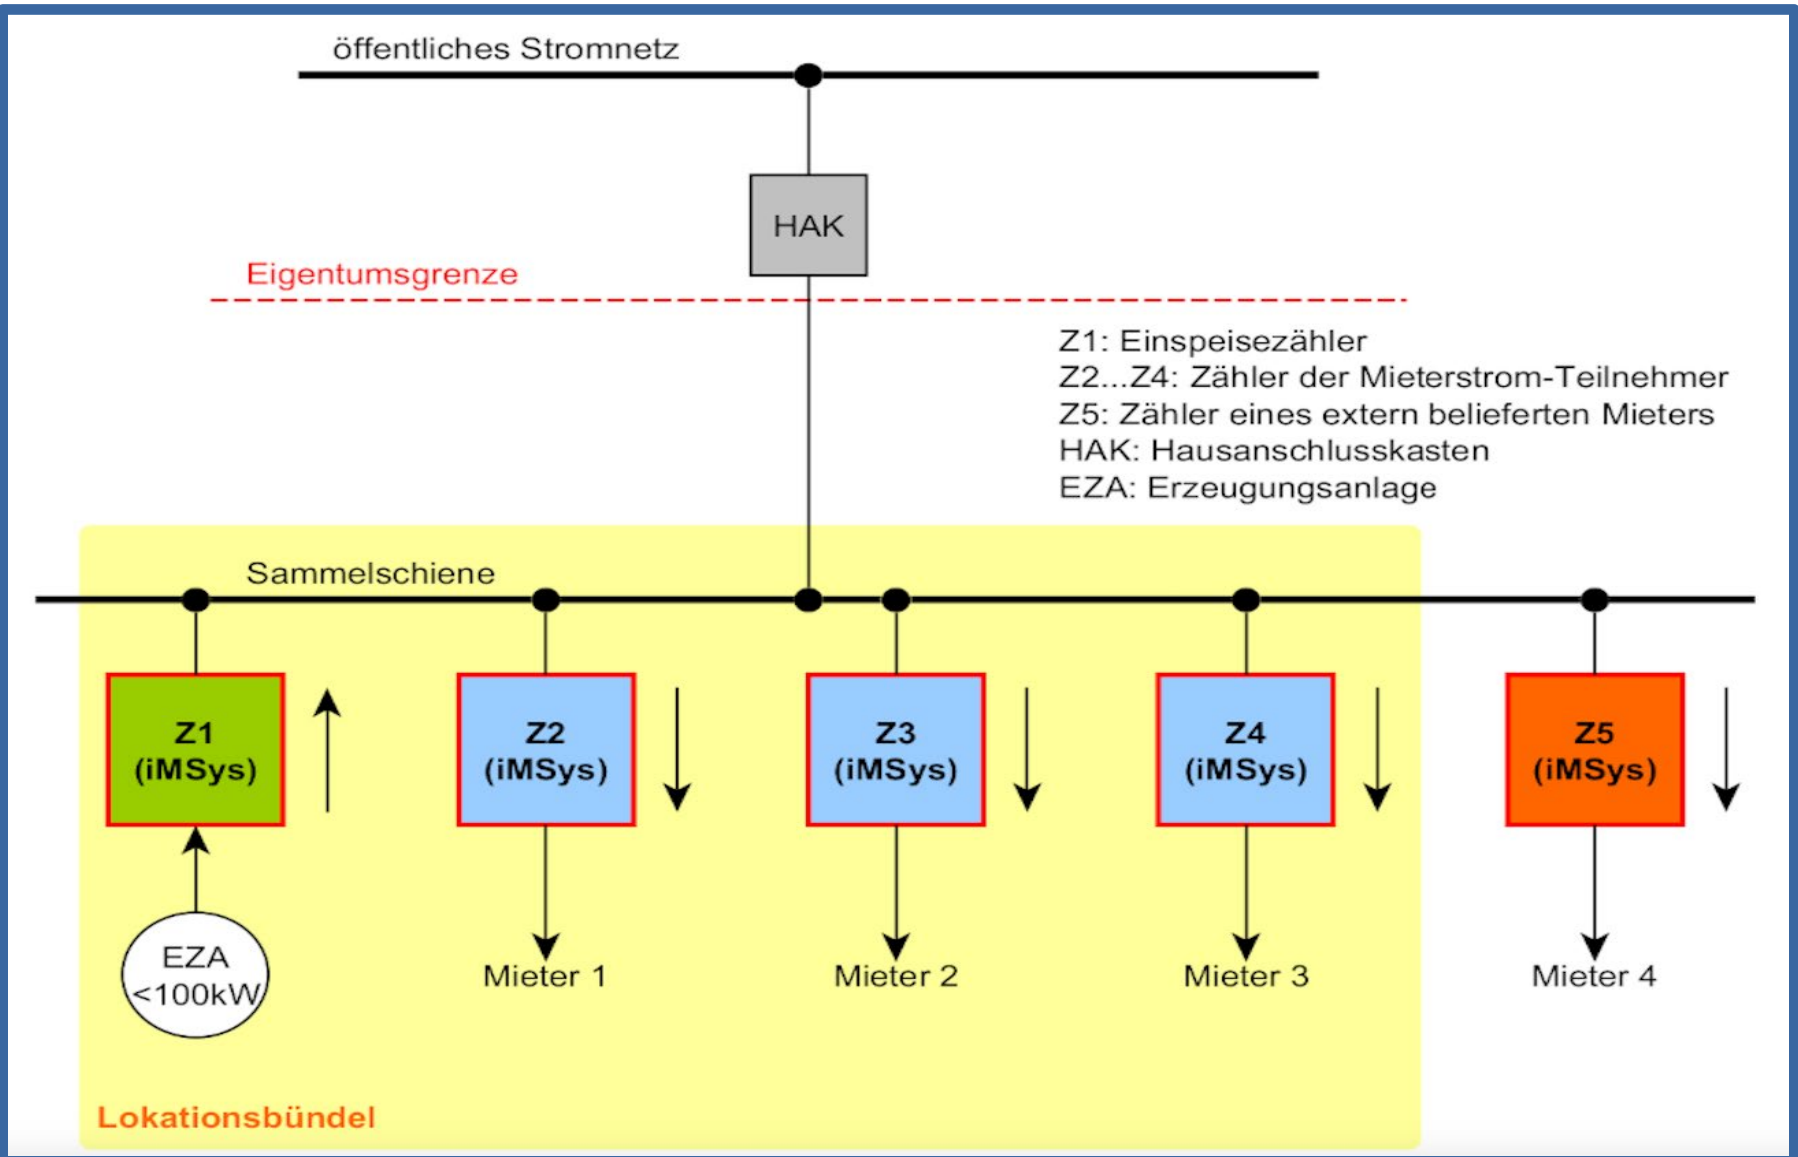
öffentliches Stromnetz

HAK

Eigentumsgrenze

Z1: Einspeisezähler
Z2...Z4: Zähler der Mieterstrom-Teilnehmer
Z5: Zähler eines extern belieferten Mieters
HAK: Hausanschlusskasten
EZA: Erzeugungsanlage

Sammelschiene

Z1 (iMSys)

Z2 (iMSys)

Z3 (iMSys)

Z4 (iMSys)

Z5 (iMSys)

EZA <100kW

Mieter 1

Mieter 2

Mieter 3

Mieter 4

Lokationsbündel